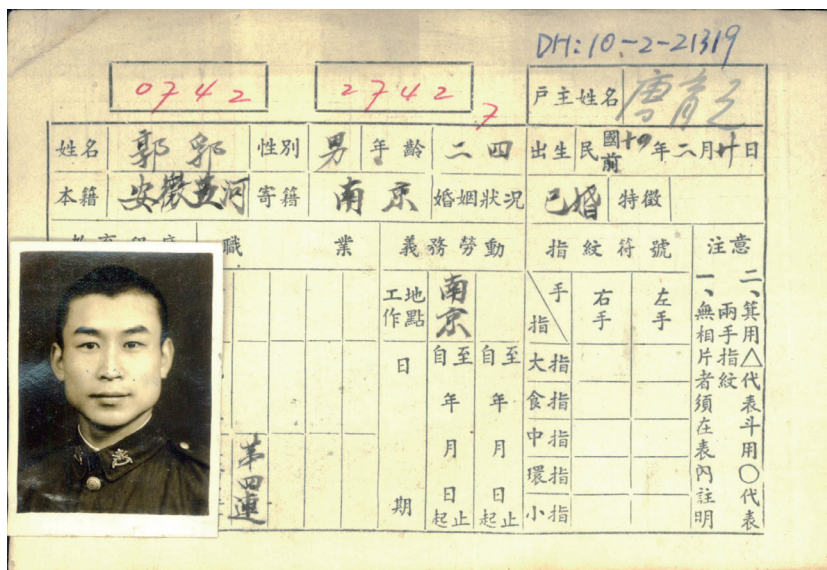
DH:10-2-21319

0742

2742
7

戶主姓名 唐育之

| 姓名 | 郭郛 | 性別 | 男 | 年齡 | 二四 | 出生 | 民國前十九年二月廿日 |
|---|---|---|---|---|---|---|---|
| 本籍 | 安徽黃河 | 寄籍 | 南京 | 婚姻狀況 | 已婚 | 特徵 | |

教育程度

職業

軍四連

義務勞動

工作地點 南京

自至 年月日 起止

自至 年月日 起止

期

指紋符號

| 手指 | 右手 | 左手 |
|---|---|---|
| 大指 | | |
| 食指 | | |
| 中指 | | |
| 環指 | | |
| 小指 | | |

注意

一、無相片者須在表內註明

二、箕用△代表斗用○代表